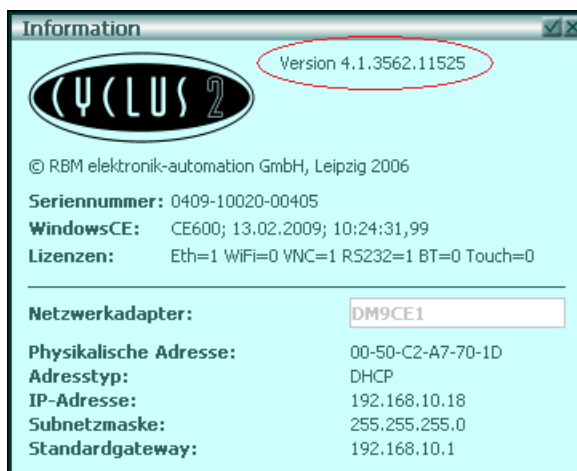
Information

Version 4.1.3562.11525

CYCLUS 2

© RBM elektronik-automation GmbH, Leipzig 2006

Seriennummer: 0409-10020-00405
WindowsCE: CE600; 13.02.2009; 10:24:31,99
Lizenzen: Eth=1 WiFi=0 VNC=1 RS232=1 BT=0 Touch=0

Netzwerkadapter: DM9CE1

Physikalische Adresse: 00-50-C2-A7-70-1D
Adresstyp: DHCP
IP-Adresse: 192.168.10.18
Subnetzmaske: 255.255.255.0
Standardgateway: 192.168.10.1